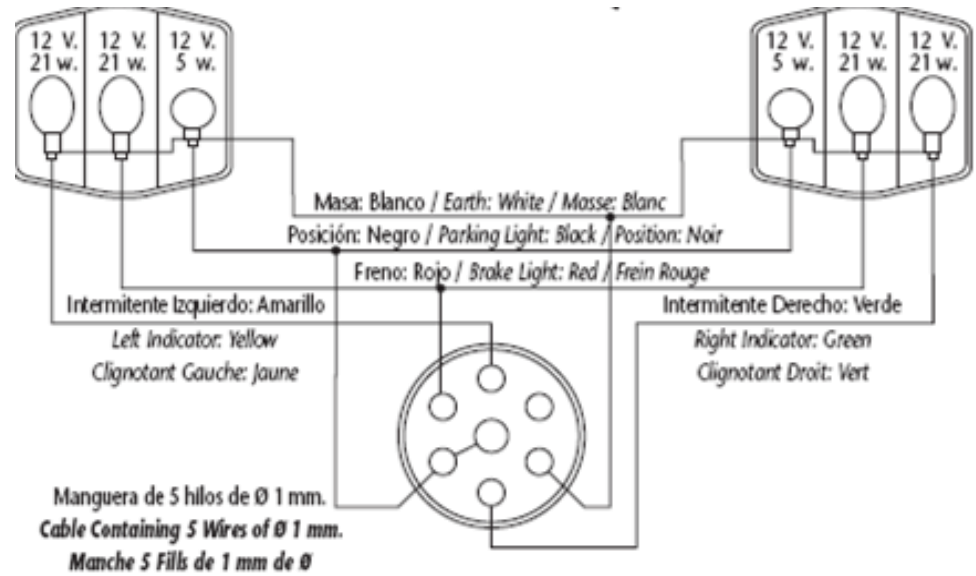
12 V.
21 w.

12 V.
21 w.

12 V.
5 w.

12 V.
5 w.

12 V.
21 w.

12 V.
21 w.

Masa: Blanco / Earth: White / Masse: Blanc

Posición: Negro / Parking Light: Black / Position: Noir

Freno: Rojo / Brake Light: Red / Frein Rouge

Intermitente Izquierdo: Amarillo

Left Indicator: Yellow

Clignotant Gauche: Jaune

Intermitente Derecho: Verde

Right Indicator: Green

Clignotant Droit: Vert

Manguera de 5 hilos de Ø 1 mm.

Cable Containing 5 Wires of Ø 1 mm.

Manche 5 Fills de 1 mm de Ø